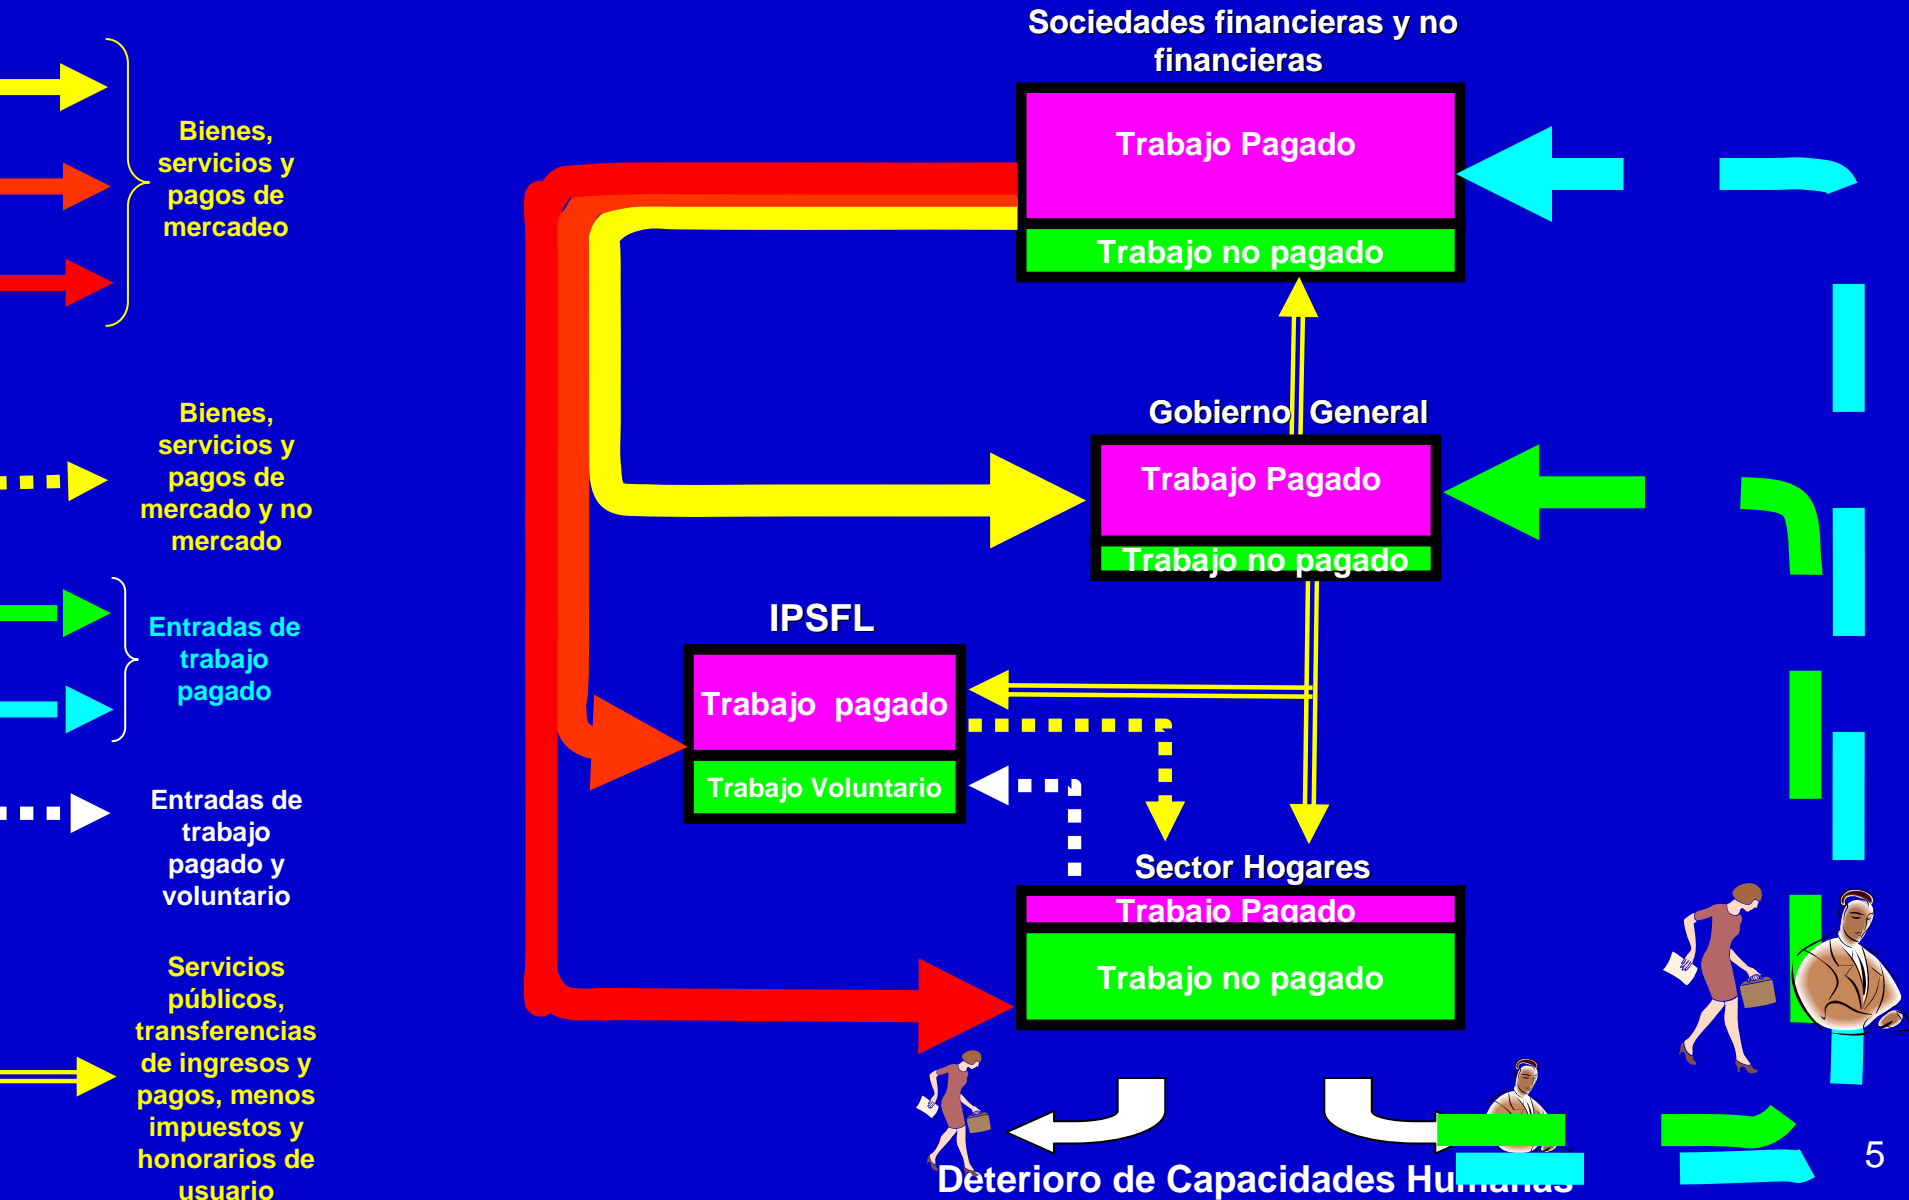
Bienes, servicios y pagos de mercadeo

Bienes, servicios y pagos de mercado y no mercado

Entradas de trabajo pagado

Entradas de trabajo pagado y voluntario

Servicios públicos, transferencias de ingresos y pagos, menos impuestos y honorarios de usuario

Sociedades financieras y no financieras

Trabajo Pagado

Trabajo no pagado

Gobierno General

Trabajo Pagado

Trabajo no pagado

IPSFL

Trabajo pagado

Trabajo Voluntario

Sector Hogares

Trabajo Pagado

Trabajo no pagado

Deterioro de Capacidades Hu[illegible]

5